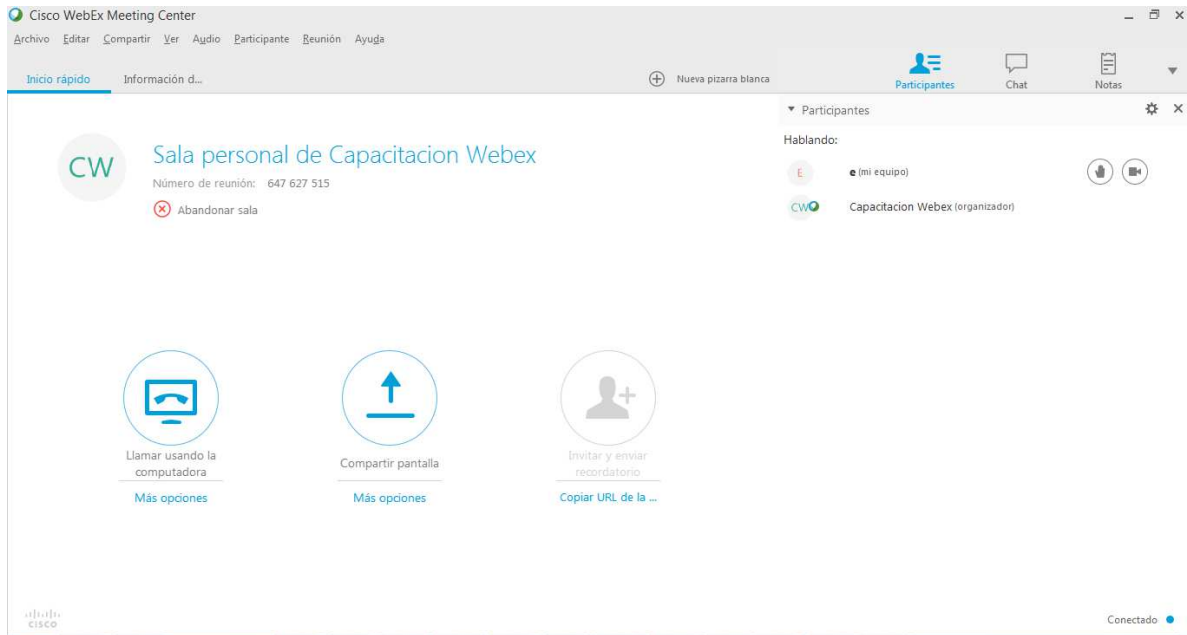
Cisco WebEx Meeting Center

Archivo Editar Compartir Ver Audio Participante Reunión Ayuda

Inicio rápido Información d...

Nueva pizarra blanca

Participantes Chat Notas

Participantes

Hablando:

E e (mi equipo)

CW Capacitacion Webex (organizador)

CW

Sala personal de Capacitacion Webex

Número de reunión: 647 627 515

Abandonar sala

Llamar usando la computadora

Más opciones

Compartir pantalla

Más opciones

Invitar y enviar recordatorio

Copiar URL de la ...

cisco

Conectado